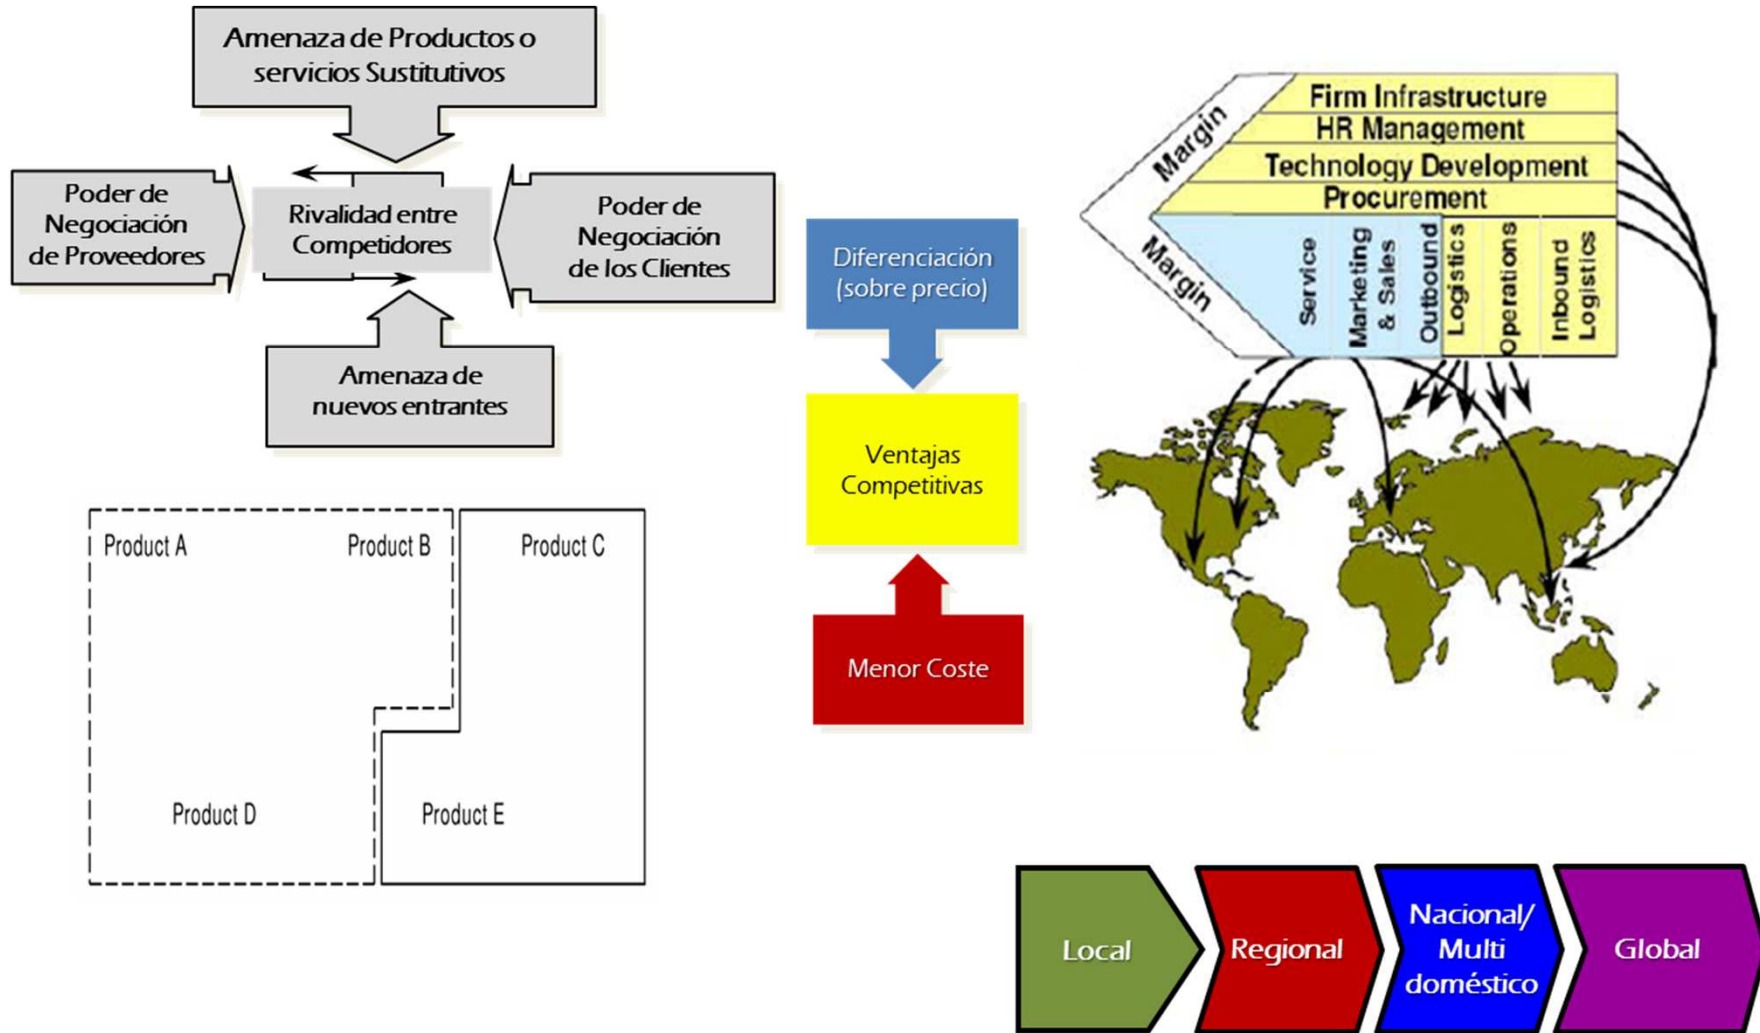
Amenaza de Productos o servicios Sustitutivos

Poder de Negociación de Proveedores

Rivalidad entre Competidores

Poder de Negociación de los Clientes

Amenaza de nuevos entrantes

Diferenciación (sobre precio)

Ventajas Competitivas

Menor Coste

Margin

Firm Infrastructure

HR Management

Technology Development

Procurement

Margin

Service

Marketing & Sales

Outbound Logistics

Operations

Inbound Logistics

Product A

Product B

Product C

Product D

Product E

Local

Regional

Nacional/ Multi doméstico

Global